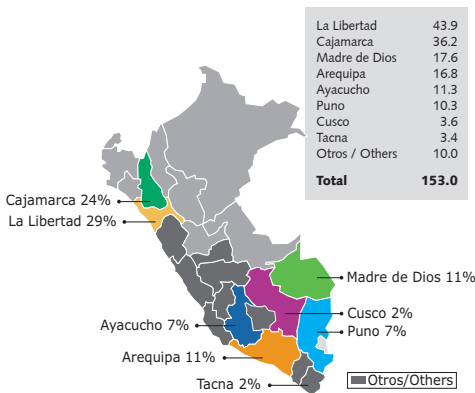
| | |
|---|---|
| La Libertad | 43.9 |
| Cajamarca | 36.2 |
| Madre de Dios | 17.6 |
| Arequipa | 16.8 |
| Ayacucho | 11.3 |
| Puno | 10.3 |
| Cusco | 3.6 |
| Tacna | 3.4 |
| Otros / Others | 10.0 |
| **Total** | **153.0** |

Cajamarca 24%
La Libertad 29%
Madre de Dios 11%
Cusco 2%
Puno 7%
Ayacucho 7%
Arequipa 11%
Tacna 2%
Otros/Others